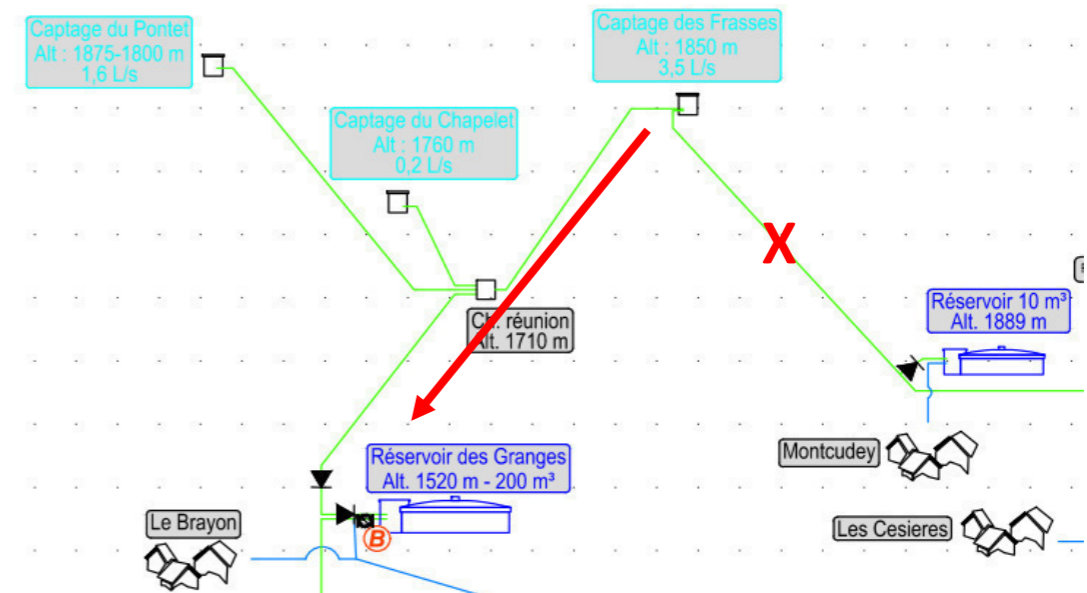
Captage du Pontet
Alt : 1875-1800 m
1,6 L/s

Captage des Frasses
Alt : 1850 m
3,5 L/s

Captage du Chapelet
Alt : 1760 m
0,2 L/s

X

Ch. réunion
Alt. 1710 m

Réservoir 10 m³
Alt. 1889 m

Réservoir des Granges
Alt. 1520 m - 200 m³

Montcudey

Le Brayon

B

Les Cesieres